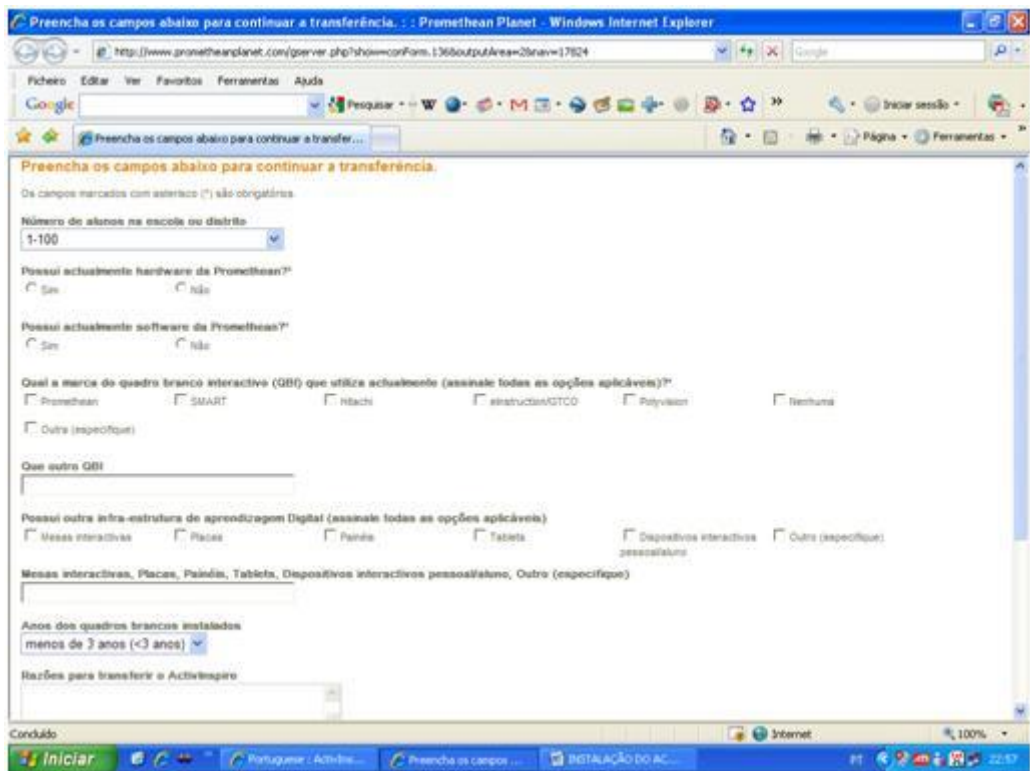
Preencha os campos abaixo para continuar a transferência. : : Promethean Planet - Windows Internet Explorer

http://www.prometheanplanet.com/gserver.php?show=conForm.136&outputArea=2&nav=17824

Google

Ficheiro Editar Ver Favoritos Ferramentas Ajuda

Google

Pesquisar

Iniciar sessão

Preencha os campos abaixo para continuar a transfer...

Página Ferramentas

Preencha os campos abaixo para continuar a transferência.

Os campos marcados com asterisco (*) são obrigatórios.

Número de alunos na escola ou distrito

1-100

Possui actualmente hardware da Promethean?*

Sim Não

Possui actualmente software da Promethean?*

Sim Não

Qual a marca de quadro branco interactivo (QBI) que utiliza actualmente (assinale todas as opções aplicáveis)?*

Promethean SMART Hitachi eInstruction/GTCO Polyvision Nenhuma

Outra (especifique)

Que outro QBI

Possui outra infra-estrutura de aprendizagem Digital (assinale todas as opções aplicáveis)

Mesas interactivas Placas Painéis Tablets Dispositivos interactivos pessoais/aluno Outro (especifique)

Mesas interactivas, Placas, Painéis, Tablets, Dispositivos interactivos pessoais/aluno, Outro (especifique)

Anos dos quadros brancos instalados

menos de 3 anos (<3 anos)

Razões para transferir o ActivInspire

Concluído

Internet

100%

Iniciar

Portuguese : ActivIns...

Preencha os campos ...

INSTALAÇÃO DO AC...

PT

22:57